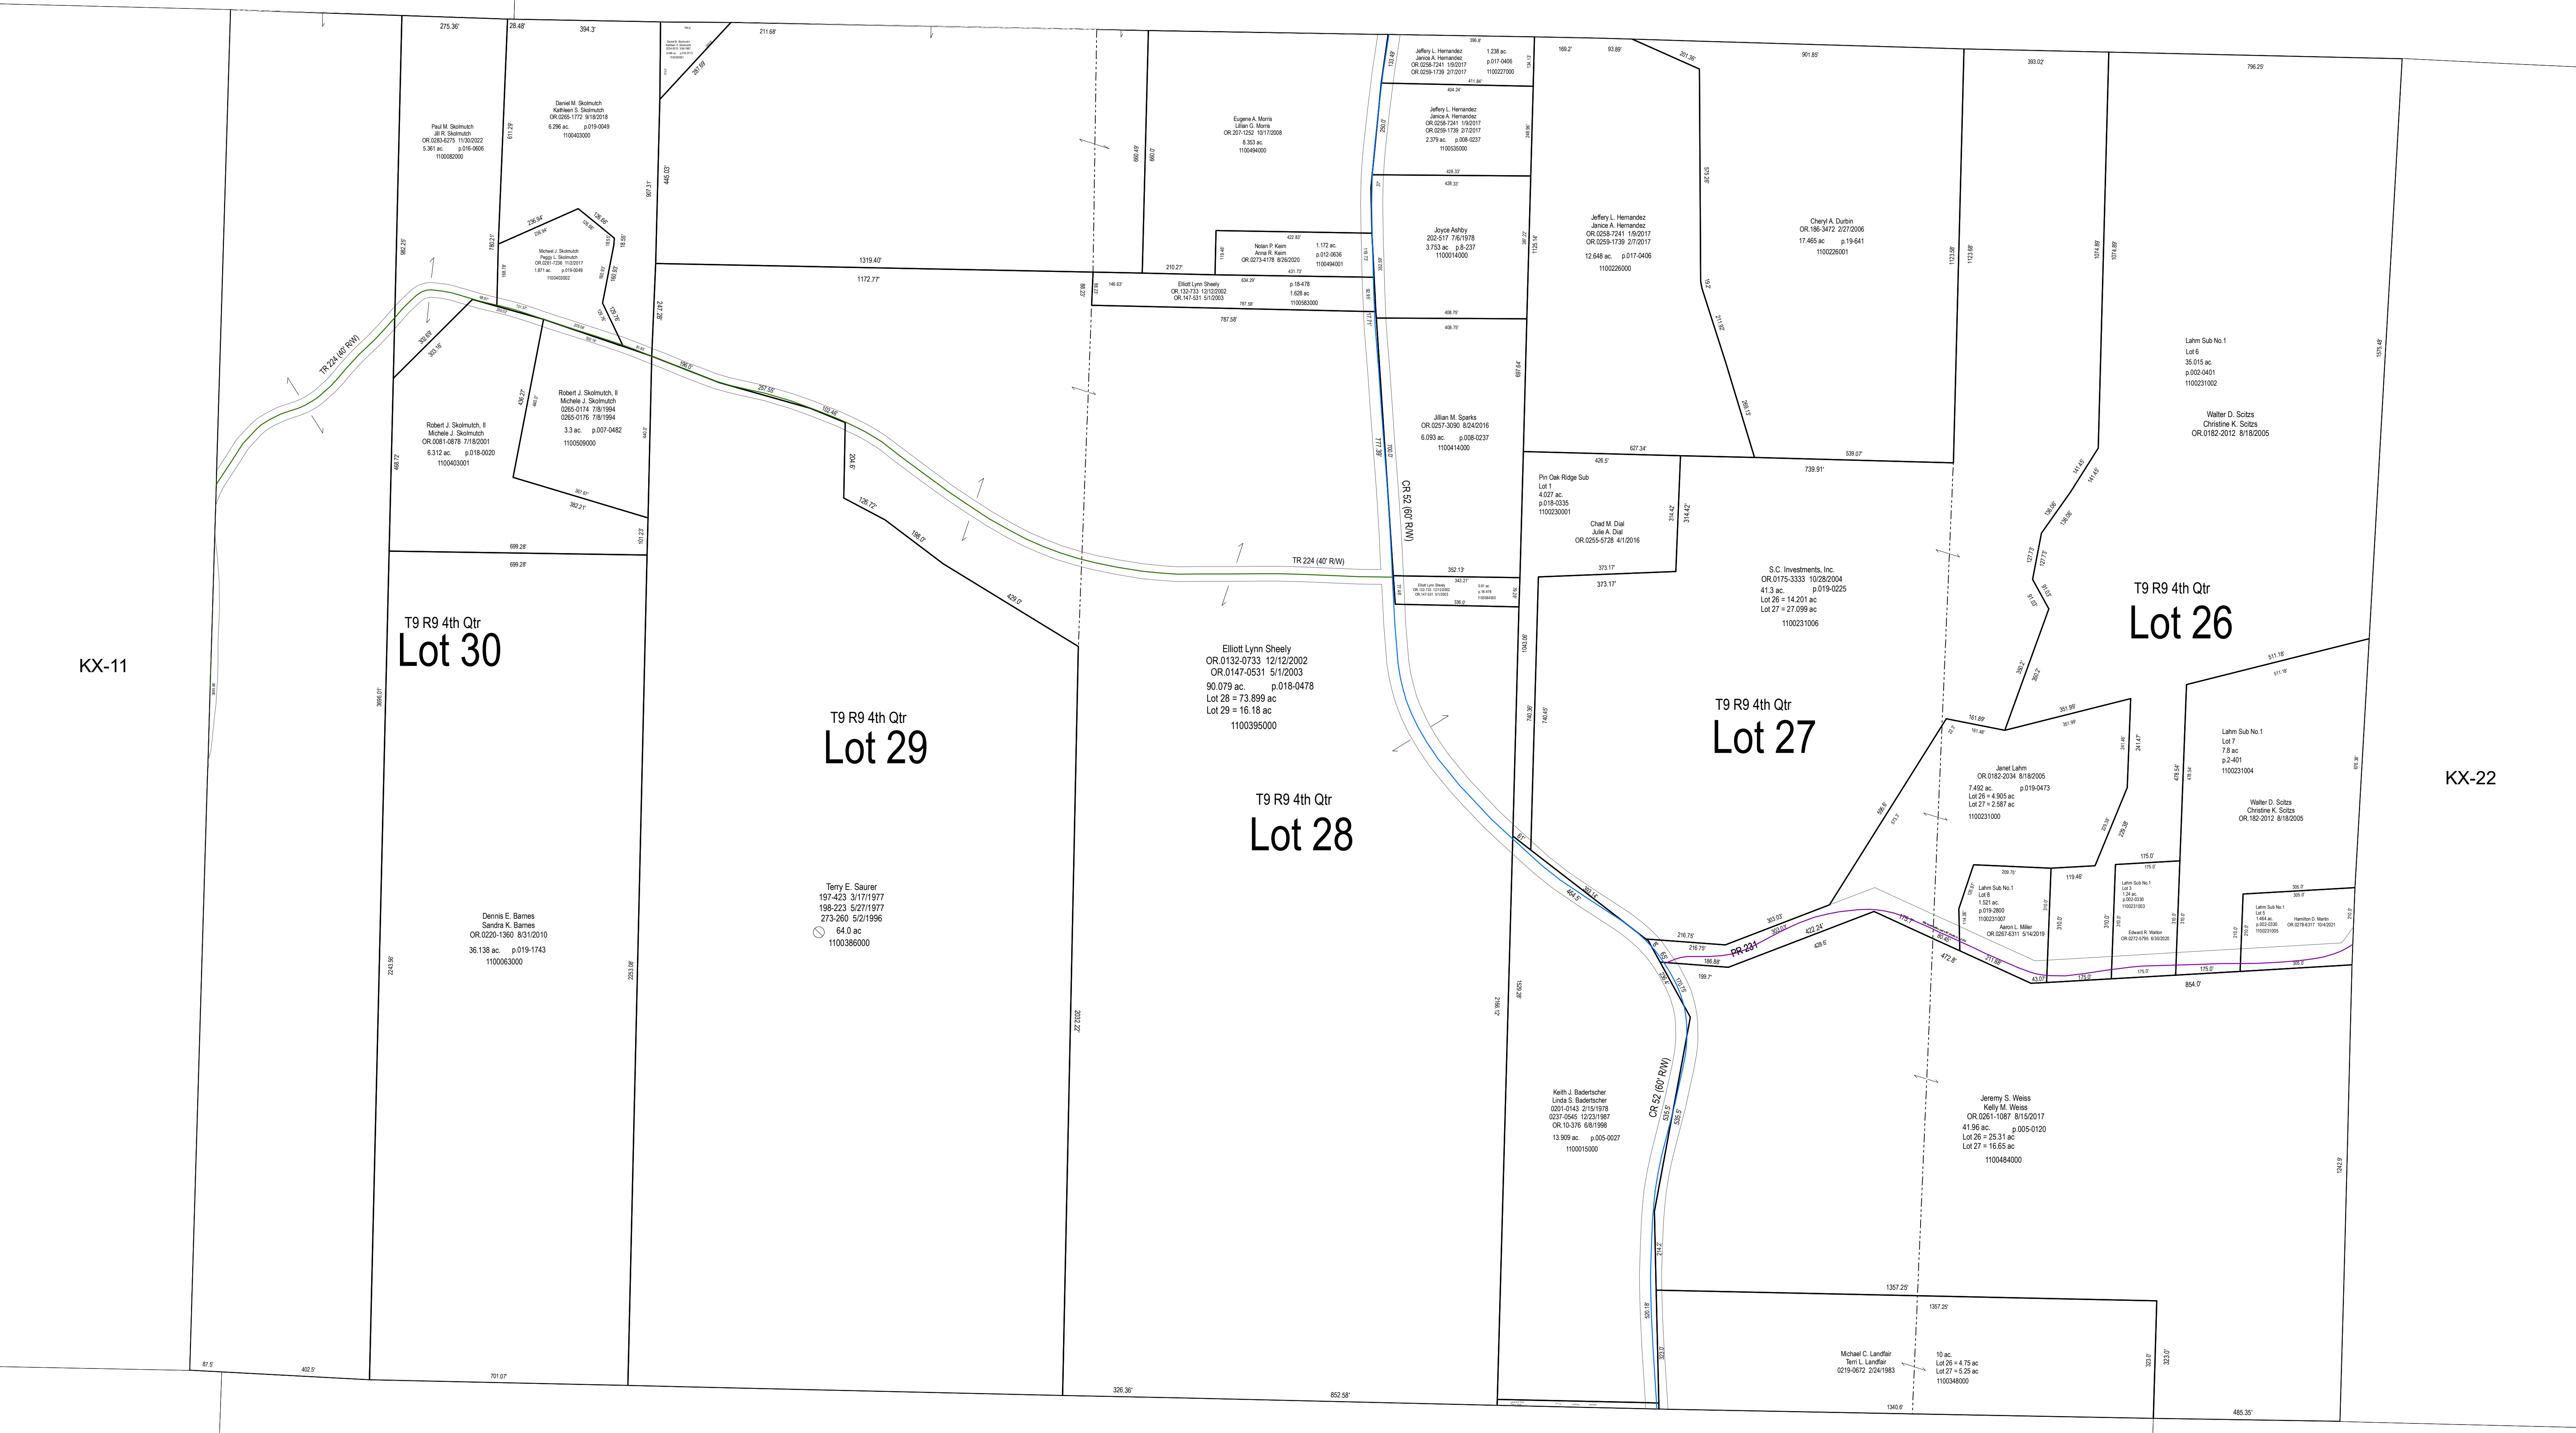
KX-11

KX-22

275.36'
28.48'
394.3'
211.68'

Paul M. Skolmutch
Jill R. Skolmutch
OR.0283-6275 11/30/2022
5.361 ac. p.016-0606
1100082000

Daniel M. Skolmutch
Kathleen S. Skolmutch
OR.0265-1772 9/18/2018
6.296 ac. p.019-0049
1100403000

Michael J. Skolmutch
Peggy L. Skolmutch
OR.0261-7236 11/2/2017
1.871 ac. p.019-0049
1100403002

Eugene A. Morris
Lillian G. Morris
OR.207-1252 10/17/2008
8.353 ac.
1100494000

Nolan P. Keim
Anna R. Keim
OR.0273-4178 8/26/2020
1.172 ac.
p.012-0636
1100494001

Elliott Lynn Sheely
OR.132-733 12/12/2002
OR.147-531 5/1/2003
p.18-478
1.628 ac.
1100583000

1319.40'
1172.77'
787.58'
210.27'

Jeffery L. Hernandez
Janice A. Hernandez
OR.0258-7241 1/9/2017
OR.0259-1739 2/7/2017
1.238 ac.
p.017-0406
1100227000

Jeffery L. Hernandez
Janice A. Hernandez
OR.0258-7241 1/9/2017
OR.0259-1739 2/7/2017
2.379 ac. p.008-0237
1100535000

Joyce Ashby
202-517 7/6/1978
3.753 ac p.8-237
1100014000

Jillian M. Sparks
OR.0257-3090 8/24/2016
6.093 ac. p.008-0237
1100414000

Jeffery L. Hernandez
Janice A. Hernandez
OR.0258-7241 1/9/2017
OR.0259-1739 2/7/2017
12.648 ac. p.017-0406
1100226000

Cheryl A. Durbin
OR.186-3472 2/27/2006
17.465 ac p.19-641
1100226001

901.85'
393.02'
796.25'

Lahm Sub No.1
Lot 6
35.015 ac.
p.002-0401
1100231002

Walter D. Scitzs
Christine K. Scitzs
OR.0182-2012 8/18/2005

TR 224 (40' R/W)

Robert J. Skolmutch, II
Michele J. Skolmutch
OR.0081-0878 7/18/2001
6.312 ac. p.018-0020
1100403001

Robert J. Skolmutch, II
Michele J. Skolmutch
0265-0174 7/8/1994
0265-0176 7/8/1994
3.3 ac. p.007-0482
1100509000

257.55'
102.46'
699.28'
699.28'
627.34'
539.07'
739.91'

Pin Oak Ridge Sub
Lot 1
4.027 ac.
p.018-0335
1100230001

Chad M. Dial
Julie A. Dial
OR.0255-5728 4/1/2016

CR 52 (60' R/W)
TR 224 (40' R/W)
352.13'
373.17'
373.17'

S.C. Investments, Inc.
OR.0175-3333 10/28/2004
41.3 ac. p.019-0225
Lot 26 = 14.201 ac
Lot 27 = 27.099 ac
1100231006

T9 R9 4th Qtr
Lot 26

T9 R9 4th Qtr
Lot 30

T9 R9 4th Qtr
Lot 29

Elliott Lynn Sheely
OR.0132-0733 12/12/2002
OR.0147-0531 5/1/2003
90.079 ac. p.018-0478
Lot 28 = 73.899 ac
Lot 29 = 16.18 ac
1100395000

T9 R9 4th Qtr
Lot 27

T9 R9 4th Qtr
Lot 28

Janet Lahm
OR.0182-2034 8/18/2005
7.492 ac. p.019-0473
Lot 26 = 4.905 ac
Lot 27 = 2.587 ac
1100231000

Lahm Sub No.1
Lot 7
7.8 ac
p.2-401
1100231004

Walter D. Scitzs
Christine K. Scitzs
OR.182-2012 8/18/2005

Lahm Sub No.1
Lot 8
1.521 ac.
p.019-2800
1100231007
Aaron L. Miller
OR.0267-6311 5/14/2019

Edward R. Walton

Hamilton D. Martin

Terry E. Saurer
197-423 3/17/1977
198-223 5/27/1977
273-260 5/2/1996
64.0 ac
1100386000

Dennis E. Barnes
Sandra K. Barnes
OR.0220-1360 8/31/2010
36.138 ac. p.019-1743
1100063000

PR 231
854.0'

Keith J. Badertscher
Linda S. Badertscher
0201-0143 2/15/1978
0237-0545 12/23/1987
OR.10-376 6/8/1998
13.909 ac. p.005-0027
1100015000

CR 52 (60' R/W)

Jeremy S. Weiss
Kelly M. Weiss
OR.0261-1087 8/15/2017
41.96 ac. p.005-0120
Lot 26 = 25.31 ac
Lot 27 = 16.65 ac
1100484000

1357.25'
1357.25'

Michael C. Landfair
Terri L. Landfair
0219-0672 2/24/1983
10 ac.
Lot 26 = 4.75 ac
Lot 27 = 5.25 ac
1100348000

402.5'
701.07'
326.36'
852.58'
1340.0'
485.35'